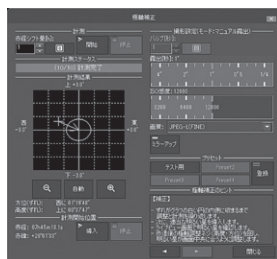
極軸補正

計測

赤緯シフト量

開始

停止

計測ステータス

計測完了

計測結果

上 +0.4°

西 -0.4°

東 +0.4°

下 -0.4°

自動

方位(ずれ): 西に 0°1'4.48"

高度(ずれ): 上に 0°0'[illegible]"

計測開始位置

赤経: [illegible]

赤緯: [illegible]

導入

停止

撮影設定(モード:マニュアル露出)

ISO

画質: JPEG-L(FINE)

ミラーアップ

テスト撮

プリセット

Preset1

Preset2

Preset3

Preset4

登録

極軸補正のヒント

【補正】

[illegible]